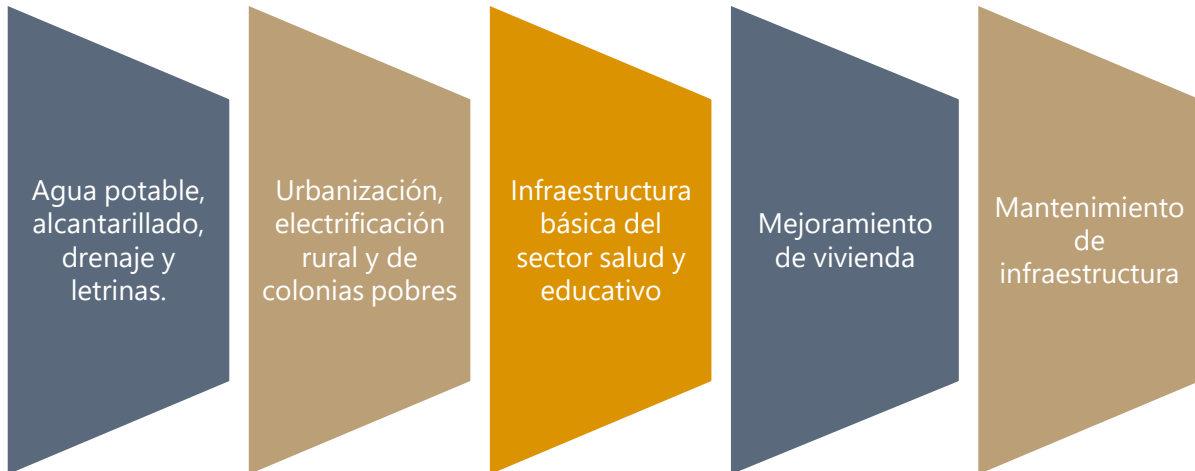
Agua potable, alcantarillado, drenaje y letrinas.

Urbanización, electrificación rural y de colonias pobres

Infraestructura básica del sector salud y educativo

Mejoramiento de vivienda

Mantenimiento de infraestructura